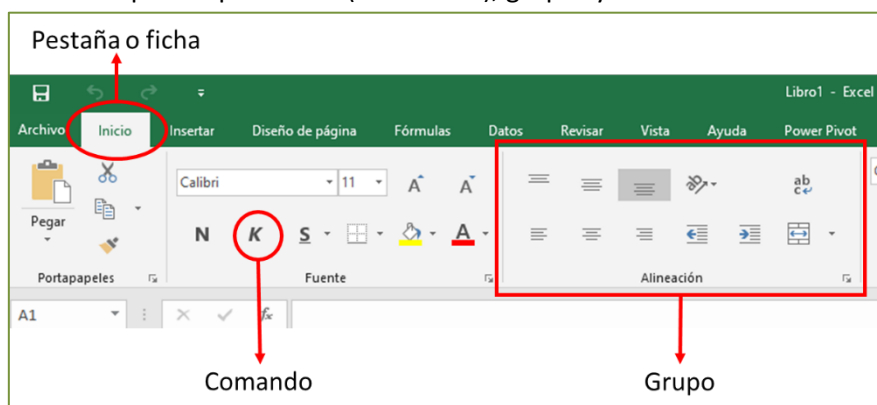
Pestaña o ficha

Libro1 - Excel

Archivo Inicio Insertar Diseño de página Fórmulas Datos Revisar Vista Ayuda Power Pivot

Pegar

Calibri 11

N K S

Portapapeles Fuente Alineación

A1

$f_x$

Comando

Grupo